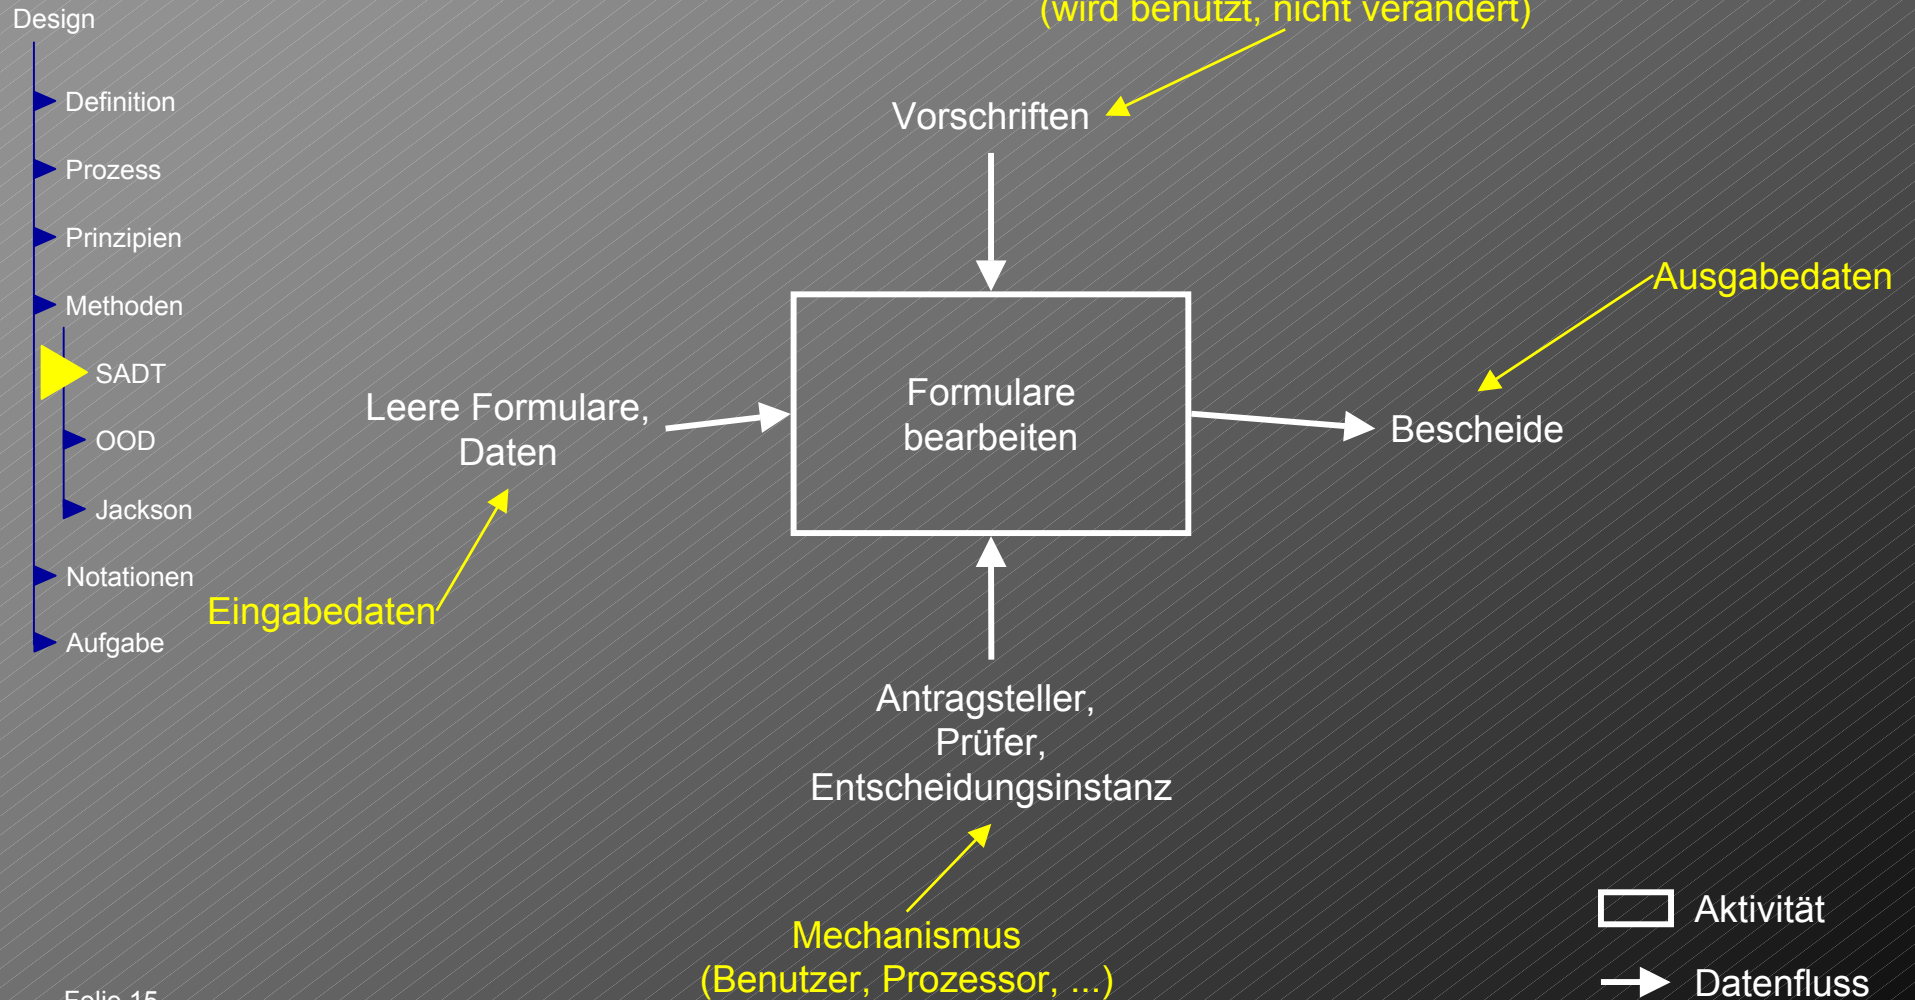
Design

Definition

Prozess

Prinzipien

Methoden

SADT

OOD

Jackson

Notationen

Aufgabe

(wird benutzt, nicht verändert)

Vorschriften

Ausgabedaten

Leere Formulare, Daten

Formulare bearbeiten

Bescheide

Eingabedaten

Antragsteller, Prüfer, Entscheidungsinstanz

Mechanismus (Benutzer, Prozessor, ...)

Aktivität

Datenfluss

Folie 15